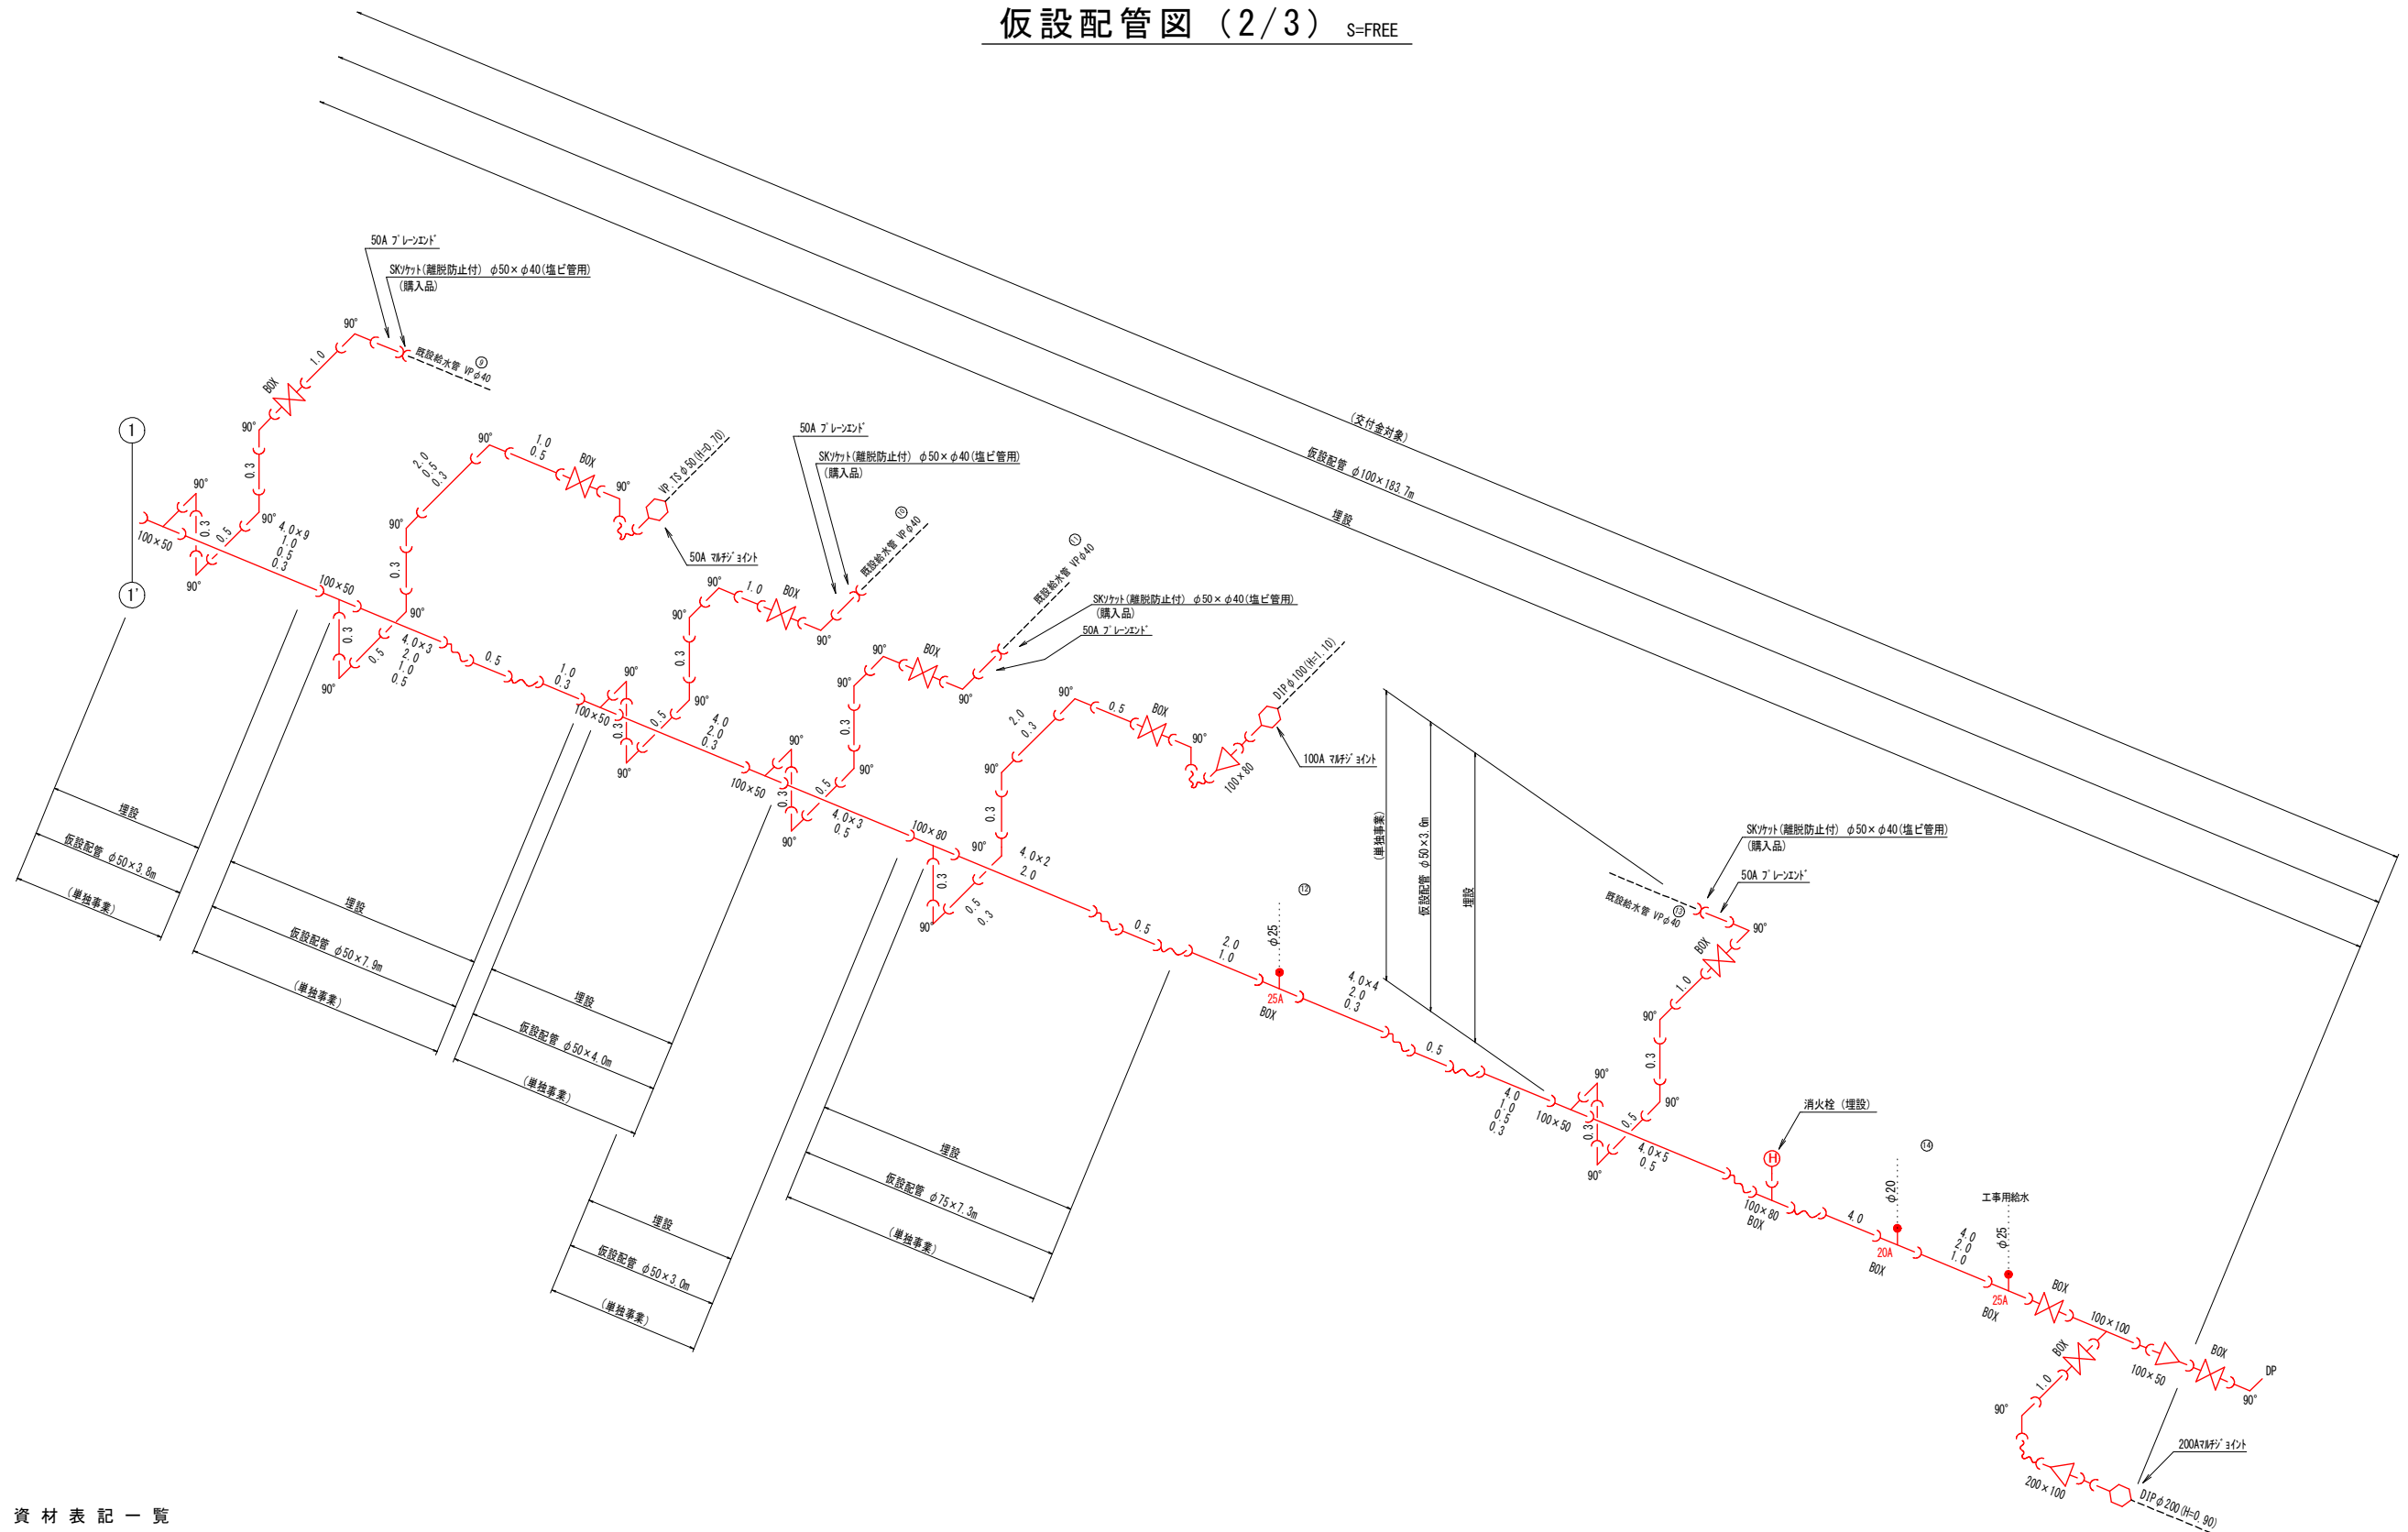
仮設配管図（2/3） S=FREE

50A ﾌﾞﾚｰﾝｴﾝﾄﾞ
SKｿｹｯﾄ(離脱防止付) φ50×φ40(塩ビ管用)
(購入品)
90°
1.0
既設給水管 VPφ40 ⑨
BOX
90°
0.3
90°
1
100×50
0.3
0.5
90°
90°
4.0×9
1.0
0.5
0.3
1'
2.0
0.5
0.3
90°
1.0
0.5
BOX
90°
VP TSφ50(H=0.70)
50A ﾏﾙﾁｼﾞｮｲﾝﾄ
90°
0.3
100×50
90°
0.3
0.5
90°
4.0×3
2.0
1.0
0.5
0.5
1.0
0.3
50A ﾌﾞﾚｰﾝｴﾝﾄﾞ
SKｿｹｯﾄ(離脱防止付) φ50×φ40(塩ビ管用)
(購入品)
既設給水管 VPφ40 ⑩
90°
1.0
BOX
90°
90°
0.3
90°
100×50
0.3
0.5
90°
4.0
2.0
0.3
既設給水管 VPφ40 ⑪
SKｿｹｯﾄ(離脱防止付) φ50×φ40(塩ビ管用)
(購入品)
50A ﾌﾞﾚｰﾝｴﾝﾄﾞ
90°
BOX
90°
90°
0.3
90°
100×50
90°
0.3
0.5
4.0×3
0.5
90°
100×80
90°
0.3
90°
0.5
0.3
4.0×2
2.0
2.0
0.3
90°
0.5
BOX
90°
DIPφ100(H=1.10)
100A ﾏﾙﾁｼﾞｮｲﾝﾄ
100×80
0.5
2.0
1.0
⑫
φ25
25A
BOX
4.0×4
2.0
0.3
0.5
(交付金対象)
仮設配管 φ100×183.7m
埋設
(単独事業)
仮設配管 φ50×3.6m
埋設
SKｿｹｯﾄ(離脱防止付) φ50×φ40(塩ビ管用)
(購入品)
50A ﾌﾞﾚｰﾝｴﾝﾄﾞ
既設給水管 VPφ40 ⑬
90°
BOX
1.0
90°
0.3
90°
90°
4.0
1.0
0.5
0.3
100×50
0.3
0.5
4.0×5
0.5
90°
消火栓（埋設）
100×80
BOX
4.0
⑭
φ20
20A
BOX
工事用給水
4.0
2.0
1.0
φ25
25A
BOX
BOX
100×100
BOX
1.0
90°
100×50
BOX
DP
90°
200Aﾏﾙﾁｼﾞｮｲﾝﾄ
200×100
DIPφ200(H=0.90)
埋設
仮設配管 φ50×3.8m
(単独事業)
埋設
仮設配管 φ50×7.9m
(単独事業)
埋設
仮設配管 φ50×4.0m
(単独事業)
埋設
仮設配管 φ50×3.0m
(単独事業)
埋設
仮設配管 φ75×7.3m
(単独事業)
資 材 表 記 一 覧